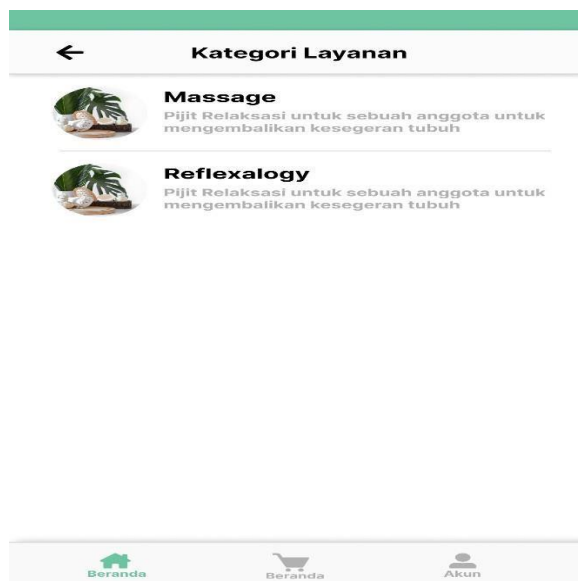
Kategori Layanan

Massage
Pijit Relaksasi untuk sebuah anggota untuk mengembalikan kesegeran tubuh

Reflexalogy
Pijit Relaksasi untuk sebuah anggota untuk mengembalikan kesegeran tubuh

Beranda
Beranda
Akun